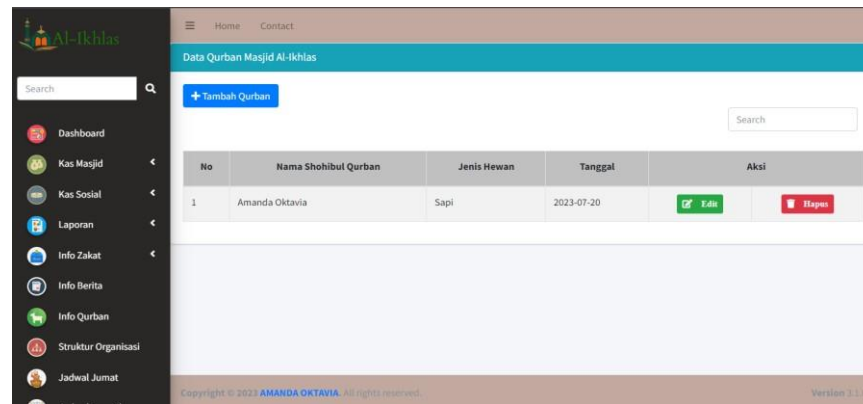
Al-Ikhlas

Search

Dashboard
Kas Masjid
Kas Sosial
Laporan
Info Zakat
Info Berita
Info Qurban
Struktur Organisasi
Jadwal Jumat

Home Contact

Data Qurban Masjid Al-Ikhlas

+ Tambah Qurban

Search

| No | Nama Shohibul Qurban | Jenis Hewan | Tanggal | Aksi | |
|---|---|---|---|---|---|
| 1 | Amanda Oktavia | Sapi | 2023-07-20 | Edit | Hapus |

Copyright © 2023 AMANDA OKTAVIA. All rights reserved.

Version 3.1